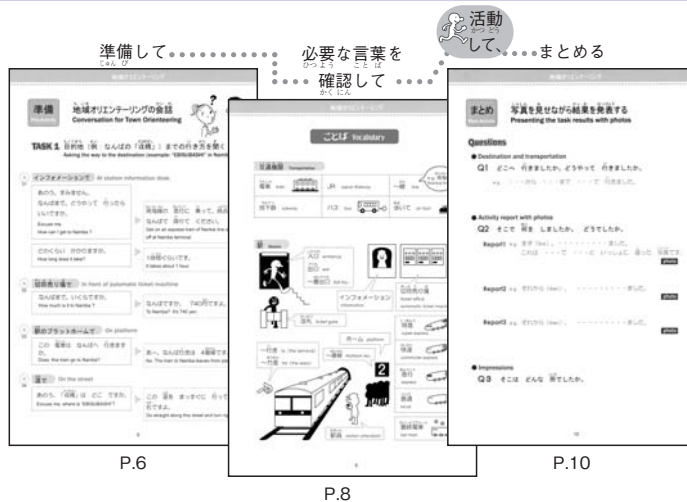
準備して
必要な言葉を
確認して
活動して、
まとめる

地域オリエンテーリング

準備
地域オリエンテーリングの会話
Conversation for Town Orienteering

TASK 1 目的地（例：なんばの「難波」）までの行き方を聞く
Asking the way to the destination (example: "EBISUBASHI" in Namba)

インフォメーションで At station information desk
あの、すみません。なんばまで、どうやって 行ったらいいですか。
Excuse me. How can I get to Namba?

どのくらい かかりますか。
How long does it take?

切符売り場で In front of automatic ticket machine
なんばまで、いくらですか。
How much is it to Namba?

駅のプラットホームで On platform
この 電車は なんばへ 行きますか。
Does this train go to Namba?

道で On the street
あの、「戎橋」は どこ ですか。
Excuse me, where is "EBISUBASHI"?

ことば Vocabulary

交通機関 Transportation
電車
JR
一般
地下鉄
バス
歩いて

駅 Station
入口 entrance
出口 exit
インフォメーション information
ホーム platform

まとめ
写真を見せながら結果を発表する
Presenting the task results with photos

Questions
Destination and transportation
Q1 どこへ 行きましたか。どうやって 行きましたか。

Activity report with photos
Q2 そこで 何を しましたか。どうでしたか。
Report1
Report2
Report3

Impressions
Q3 そこは どんな 所でしたか。

P.6
P.8
P.10